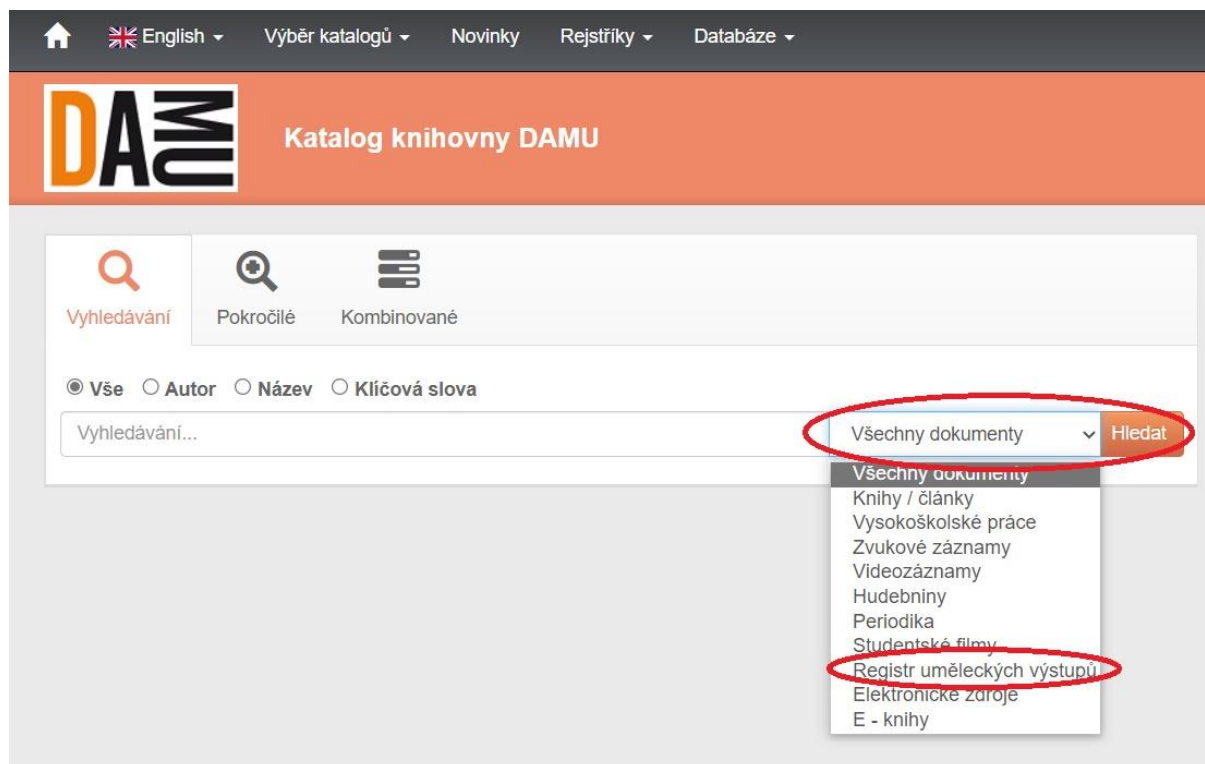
English Výběr katalogů Novinky Rejstříky Databáze

DAMU

Katalog knihovny DAMU

Vyhledávání Pokročilé Kombinované

Vše Autor Název Klíčová slova

Vyhledávání...

Všechny dokumenty

Hledat

Všechny dokumenty
Knihy / články
Vysokoškolské práce
Zvukové záznamy
Videozáznamy
Hudebniny
Periodika
Studentské filmy
Registr uměleckých výstupů
Elektronické zdroje
E - knihy